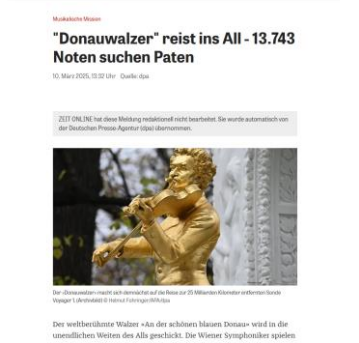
Musikalische Mission

"Donauwalzer" reist ins All - 13.743 Noten suchen Paten

10. März 2025, 13:32 Uhr Quelle: dpa

ZEIT ONLINE hat diese Meldung redaktionell nicht bearbeitet. Sie wurde automatisch von der Deutschen Presse-Agentur (dpa) übernommen.

Der »Donauwalzer« macht sich demnächst auf die Reise zur 25 Milliarden Kilometer entfernten Sonde Voyager 1 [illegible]

Der weltberühmte Walzer »An der schönen blauen Donau« wird in die unendlichen Weiten des Alls geschickt. Die Wiener Symphoniker spielen